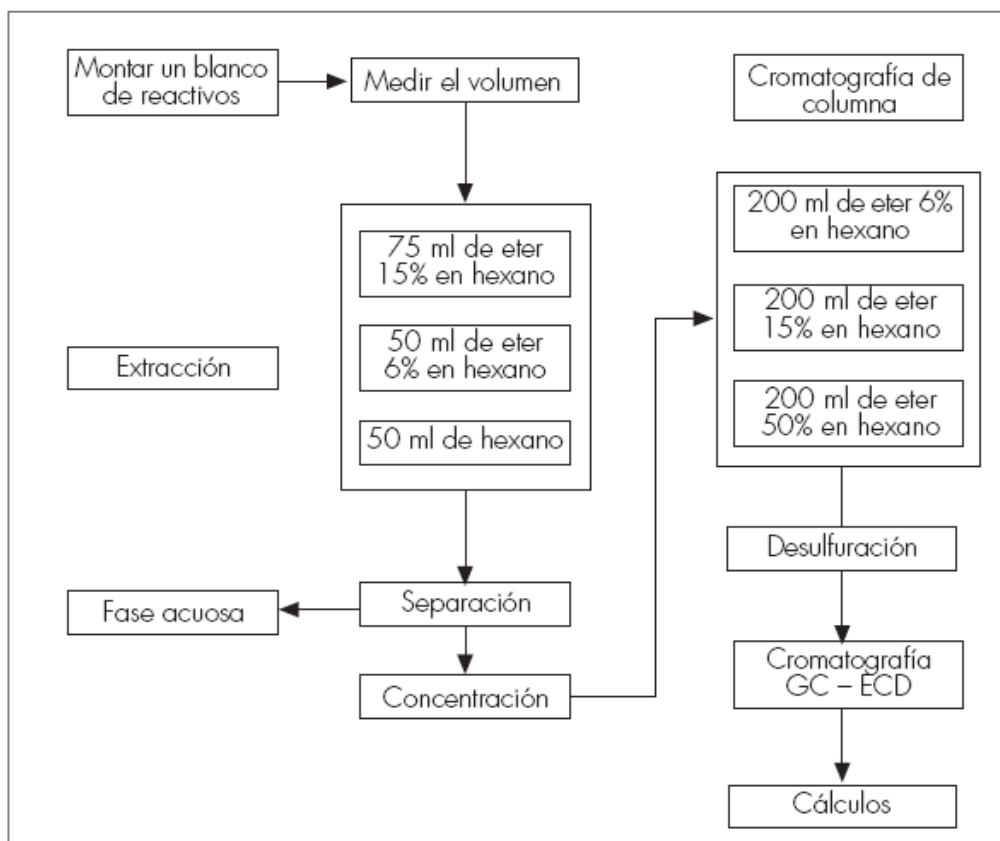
Montar un blanco de reactivos

Medir el volumen

Cromatografía de columna

75 ml de eter 15% en hexano

50 ml de eter 6% en hexano

50 ml de hexano

Extracción

200 ml de eter 6% en hexano

200 ml de eter 15% en hexano

200 ml de eter 50% en hexano

Desulfuración

Fase acuosa

Separación

Concentración

Cromatografía GC – ECD

Cálculos